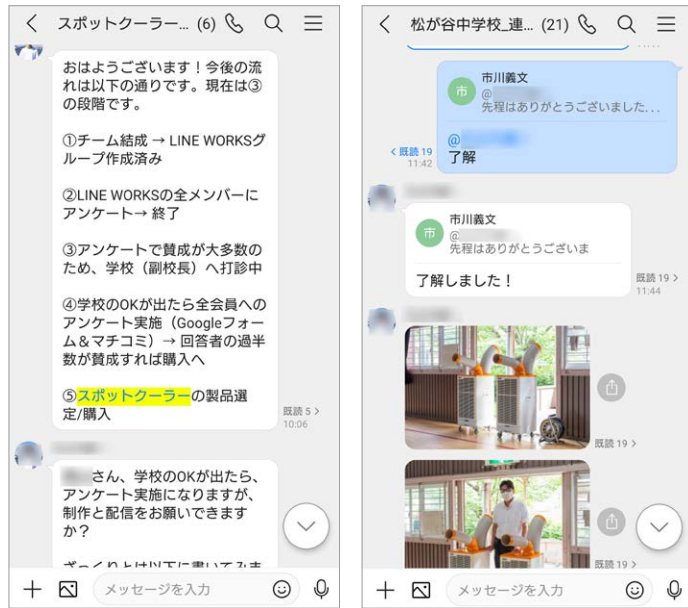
< スポットクーラー... (6)

おはようございます！今後の流れは以下の通りです。現在は③の段階です。

①チーム結成 → LINE WORKSグループ作成済み

②LINE WORKSの全メンバーにアンケート→ 終了

③アンケートで賛成が大多数のため、学校（副校長）へ打診中

④学校のOKが出たら全会員へのアンケート実施（Googleフォーム＆マチコミ）→ 回答者の過半数が賛成すれば購入へ

⑤スポットクーラーの製品選定/購入

既読 5 >
10:06

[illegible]さん、学校のOKが出たら、アンケート実施になりますが、制作と配信をお願いできますか？

ざっくりとは以下に書いてみ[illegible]

＋ メッセージを入力

< 松が谷中学校_連... (21)

市 市川義文
@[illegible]
先程はありがとうございました...

@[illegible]
了解

< 既読 19
11:42

市 市川義文
@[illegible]
先程はありがとうございま

了解しました！

既読 19 >
11:44

既読 19 >

既読 19 >

＋ メッセージを入力